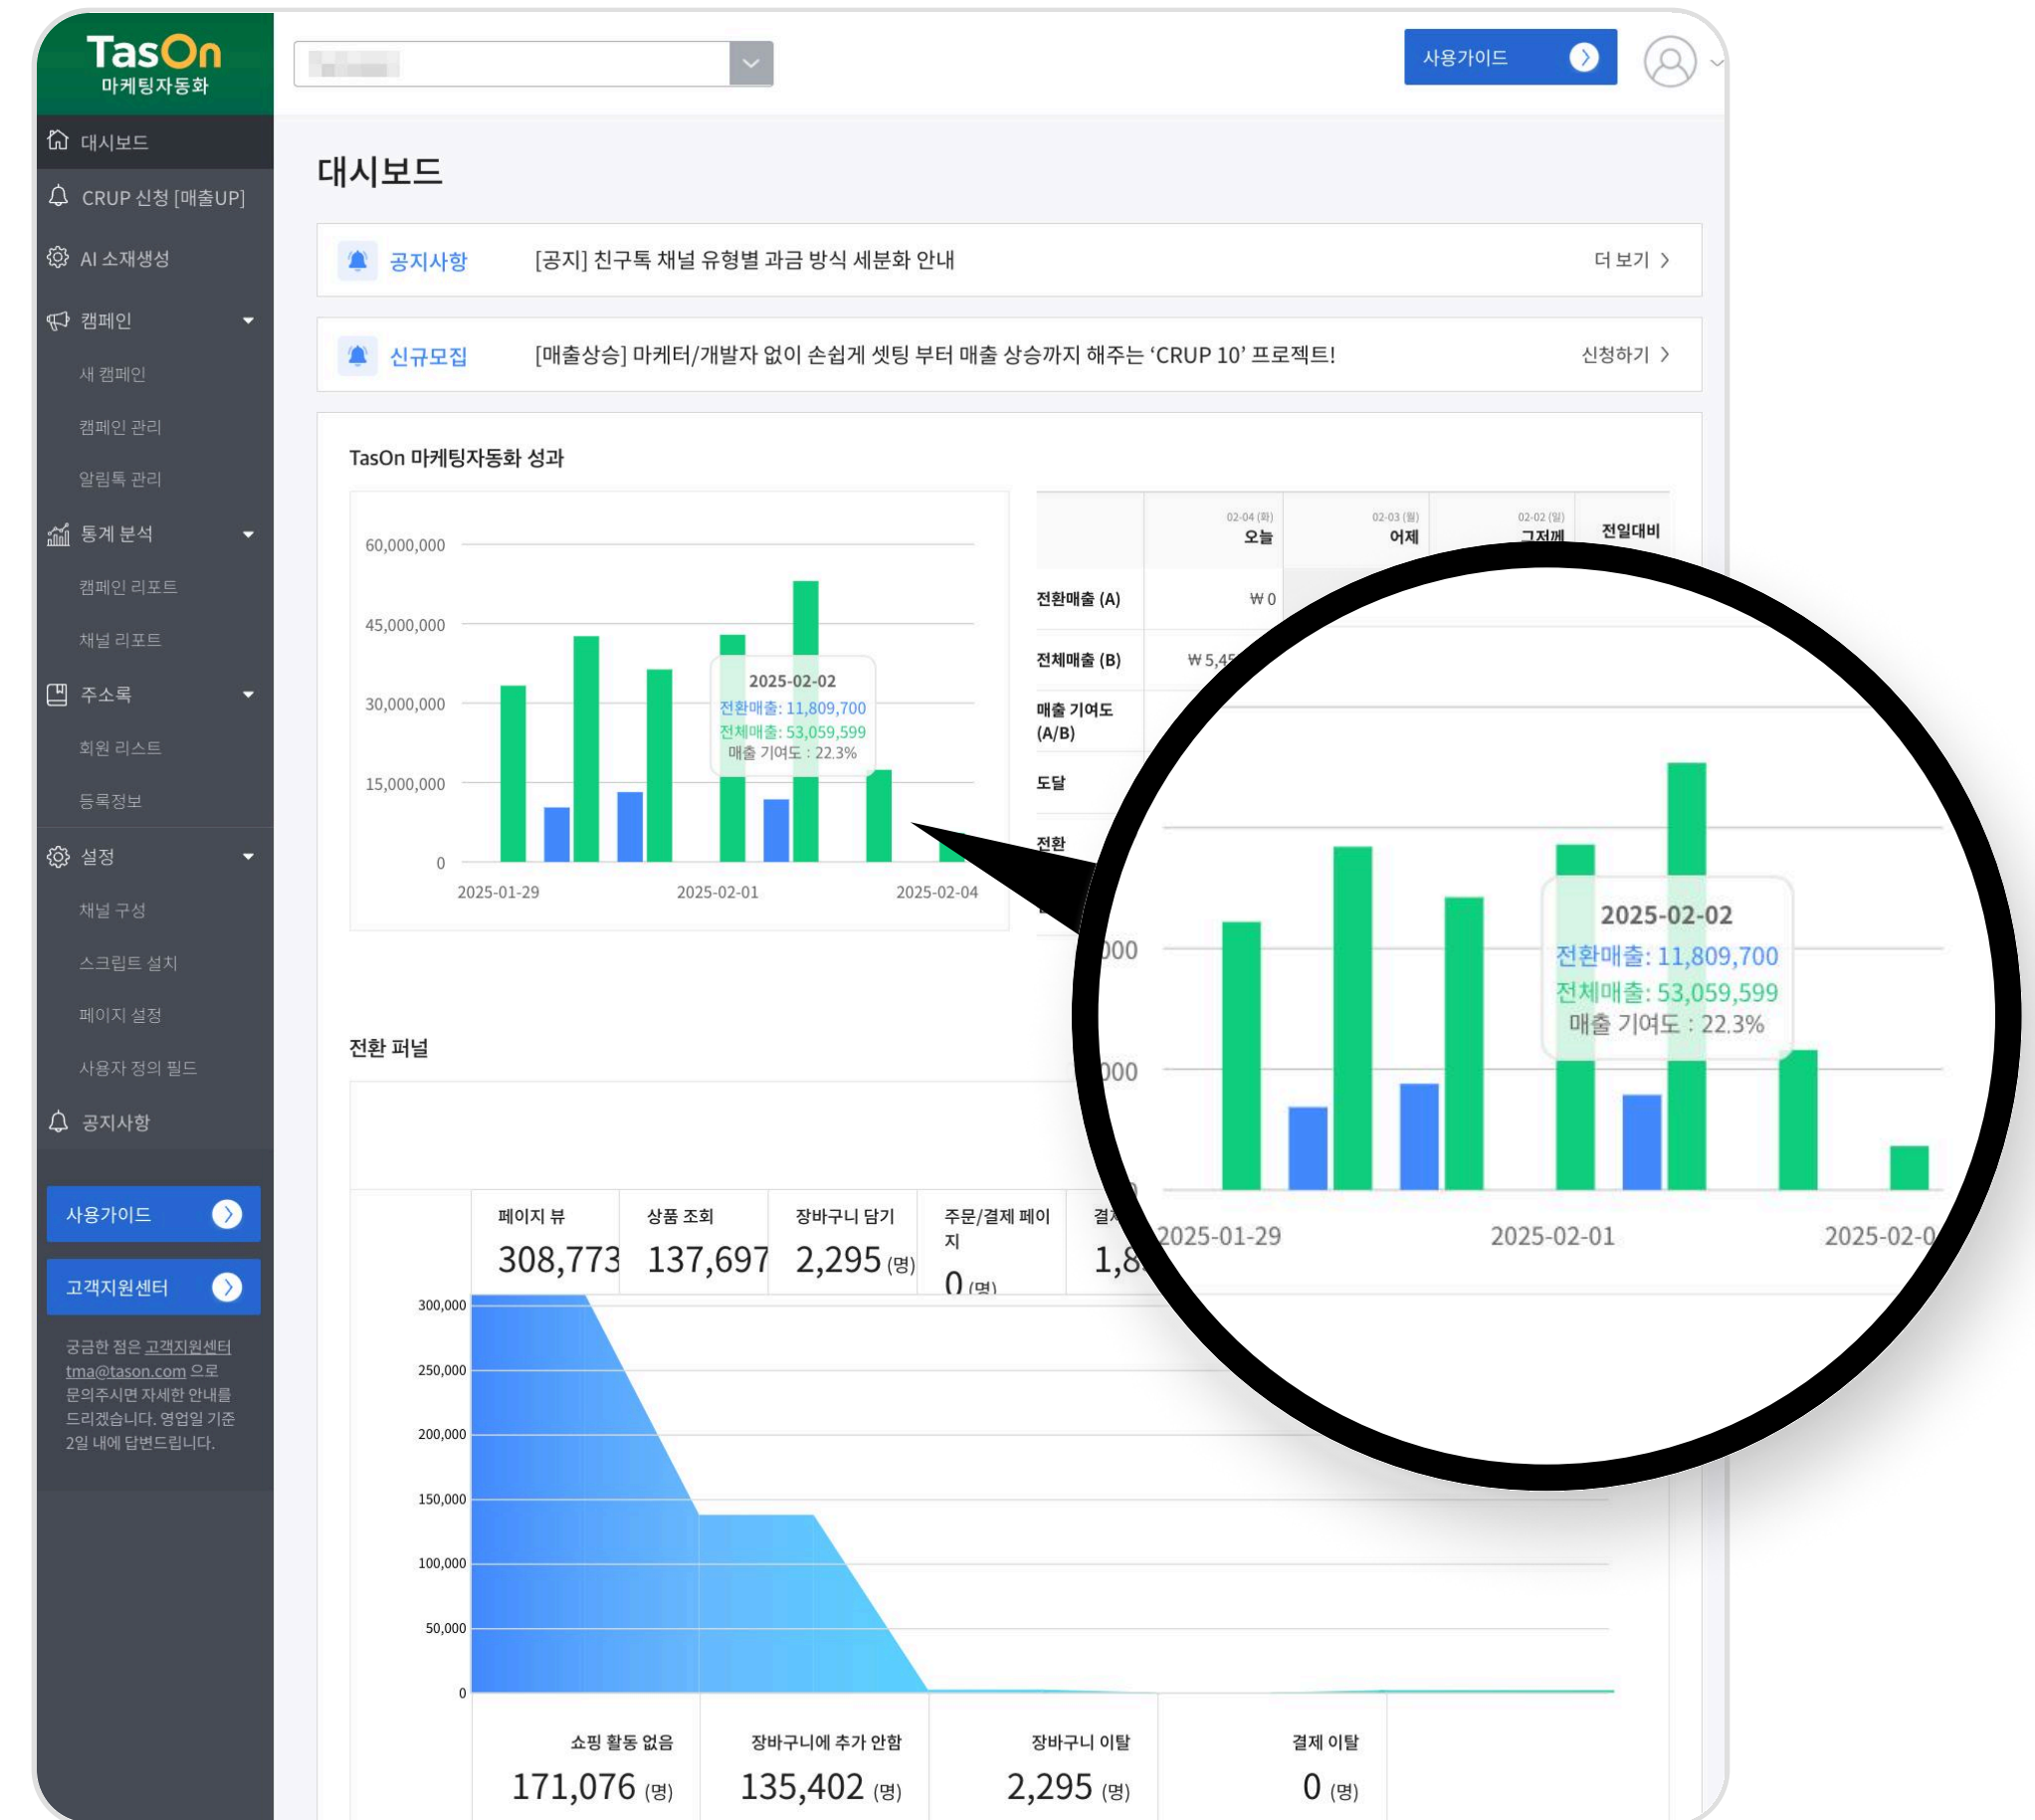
TasOn
마케팅자동화

사용가이드

대시보드
CRUP 신청 [매출UP]
AI 소재생성
캠페인
새 캠페인
캠페인 관리
알림톡 관리
통계 분석
캠페인 리포트
채널 리포트
주소록
회원 리스트
등록정보
설정
채널 구성
스크립트 설치
페이지 설정
사용자 정의 필드
공지사항

사용가이드
고객지원센터

궁금한 점은 고객지원센터 tma@tason.com 으로 문의주시면 자세한 안내를 드리겠습니다. 영업일 기준 2일 내에 답변드립니다.

대시보드

공지사항 [공지] 친구톡 채널 유형별 과금 방식 세분화 안내 더 보기 >

신규모집 [매출상승] 마케터/개발자 없이 손쉽게 셋팅 부터 매출 상승까지 해주는 'CRUP 10' 프로젝트! 신청하기 >

TasOn 마케팅자동화 성과

60,000,000
45,000,000
30,000,000
15,000,000
0
2025-01-29
2025-02-01
2025-02-04

2025-02-02
전환매출: 11,809,700
전체매출: 53,059,599
매출 기여도 : 22.3%

| | 02-04 (화) 오늘 | 02-03 (월) 어제 | 02-02 (일) 그저께 | 전일대비 |
|---|---|---|---|---|
| 전환매출 (A) | ₩ 0 | | | |
| 전체매출 (B) | ₩ 5,4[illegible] | | | |
| 매출 기여도 (A/B) | | | | |
| 도달 | | | | |
| 전환 | | | | |

000
000
0
2025-01-29
2025-02-01
2025-02-0

2025-02-02
전환매출: 11,809,700
전체매출: 53,059,599
매출 기여도 : 22.3%

전환 퍼널

| 페이지 뷰 | 상품 조회 | 장바구니 담기 | 주문/결제 페이지 | 결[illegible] |
|---|---|---|---|---|
| 308,773 | 137,697 | 2,295 (명) | 0 (명) | 1,8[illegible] |

300,000
250,000
200,000
150,000
100,000
50,000
0

| 쇼핑 활동 없음 | 장바구니에 추가 안함 | 장바구니 이탈 | 결제 이탈 |
|---|---|---|---|
| 171,076 (명) | 135,402 (명) | 2,295 (명) | 0 (명) |